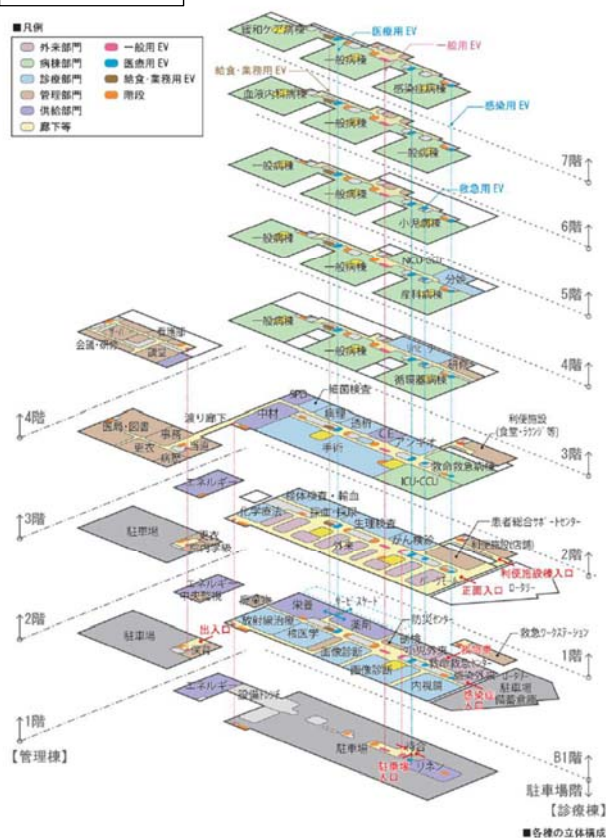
■凡例

外来部門
病棟部門
診療部門
管理部門
供給部門
廊下等
一般用 EV
医療用 EV
給食・業務用 EV
階段

緩和ケア病棟
医療用 EV
一般用 EV
給食・業務用 EV
一般病棟
血液内科病棟
感染症病棟
感染用 EV
一般病棟
一般病棟
7階
一般病棟
一般病棟
救急用 EV
小児病棟
6階
一般病棟
一般病棟
NICU·GCU
分娩
産科病棟
5階
一般病棟
一般病棟
研修
循環器病棟
4階

看護学
会議・研修
講堂
4階
医局・図書
事務
更衣
病理
渡り廊下
中材
SPD
細菌検査
病理
透析
手術
CE
ICU·CCU
救命救急病棟
利便施設（食堂・ラウンジ等）
3階
エネルギー
3階
駐車場
更衣
内科診察
化学療法
検体検査・輸血
採血・採尿
生理検査
外来
がん相談
患者総合サポートセンター
利便施設（店舗）
2階
利便施設棟入口
正面入口
ロータリー
エネルギー
中央監視
2階
駐車場
出入口
更衣
放射線治療
核医学
栄養
サービスヤード
薬剤
画像診断
画像診断
防災センター
総合受付
小児外来
救命救急センター
救急外来
内視鏡
救急ワークステーション
1階
感染症入口
ロータリー
駐車場
職員通用口
エネルギー
設備トレンチ
1階
【管理棟】
駐車場
駐車場入口
リネン
B1階
駐車場階
【診療棟】
■各棟の立体構成